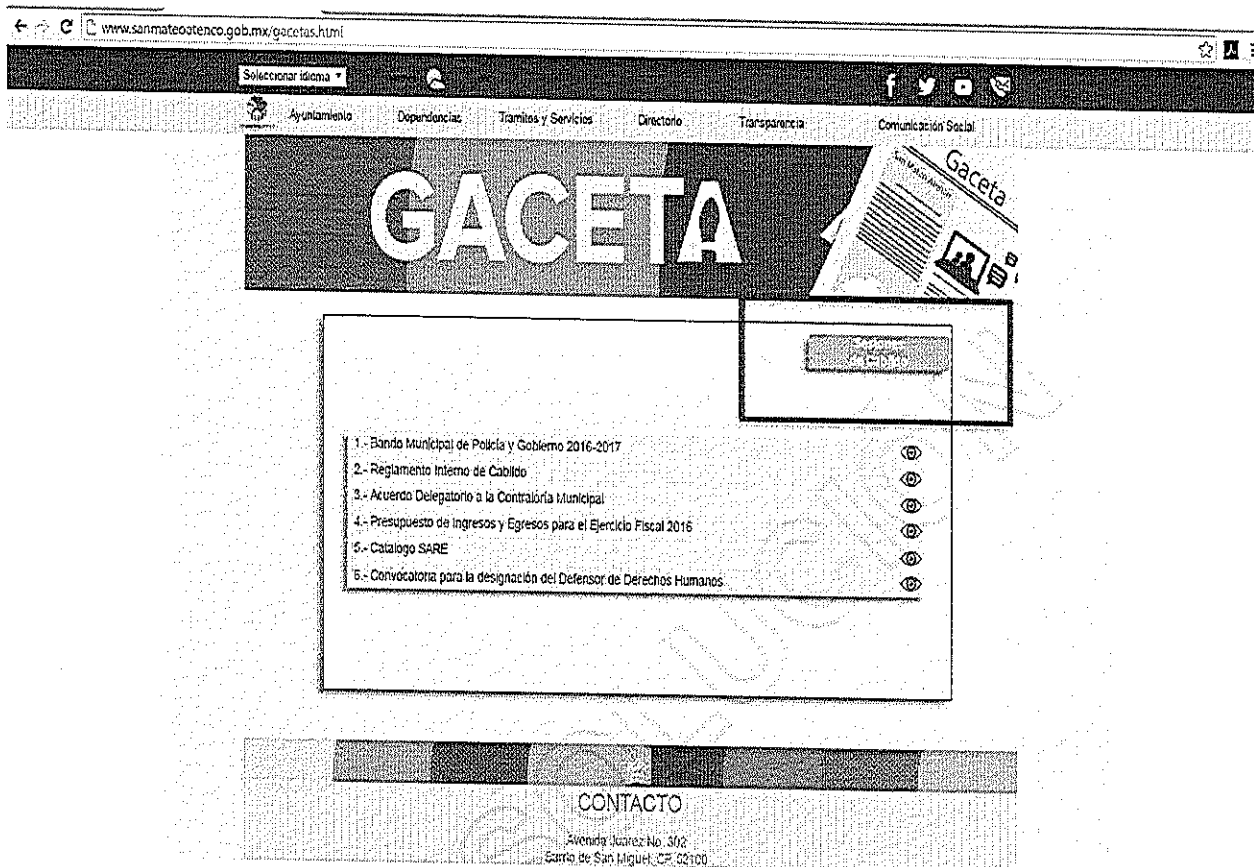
www.sanmateoatenco.gob.mx/gacetas.html

Seleccionar idioma

Ayuntamiento Dependencias Tramites y Servicios Directorio Transparencia Comunicación Social

GACETA

Gaceta

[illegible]

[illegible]

1.- Bando Municipal de Policía y Gobierno 2016-2017
2.- Reglamento Interno de Cabildo
3.- Acuerdo Delegatorio a la Contraloría Municipal
4.- Presupuesto de Ingresos y Egresos para el Ejercicio Fiscal 2016
5.- Catalogo SARE
6.- Convocatoria para la designación del Defensor de Derechos Humanos

CONTACTO
Avenida Juarez No. 302
Barrio de San Miguel, CP 52100